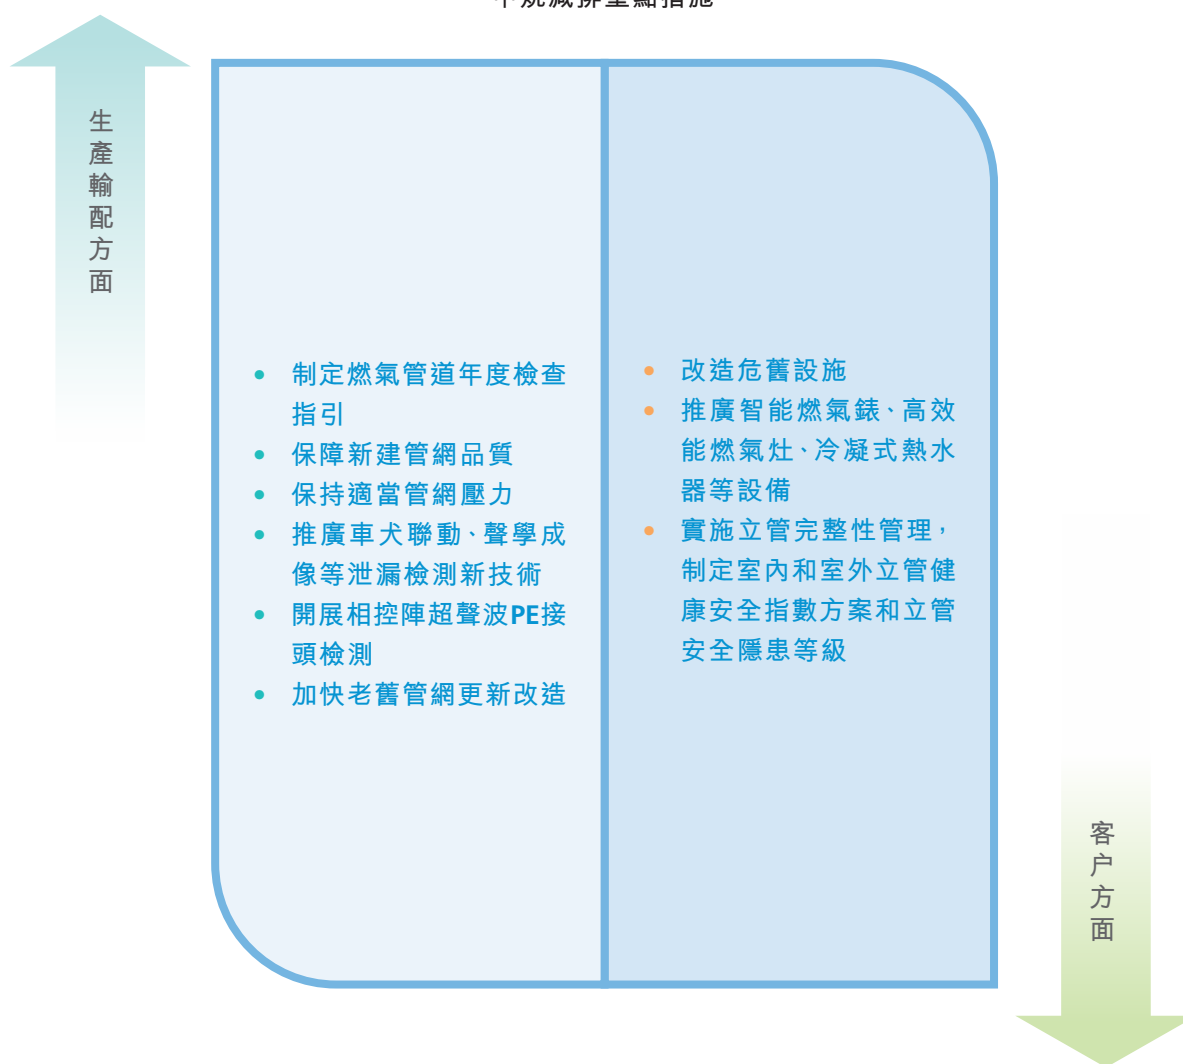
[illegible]

生產輸配方面

• 制定燃氣管道年度檢查指引
• 保障新建管網品質
• 保持適當管網壓力
• 推廣車犬聯動、聲學成像等泄漏檢測新技術
• 開展相控陣超聲波PE接頭檢測
• 加快老舊管網更新改造

• 改造危舊設施
• 推廣智能燃氣錶、高效能燃氣灶、冷凝式熱水器等設備
• 實施立管完整性管理，制定室內和室外立管健康安全指數方案和立管安全隱患等級

客户方面